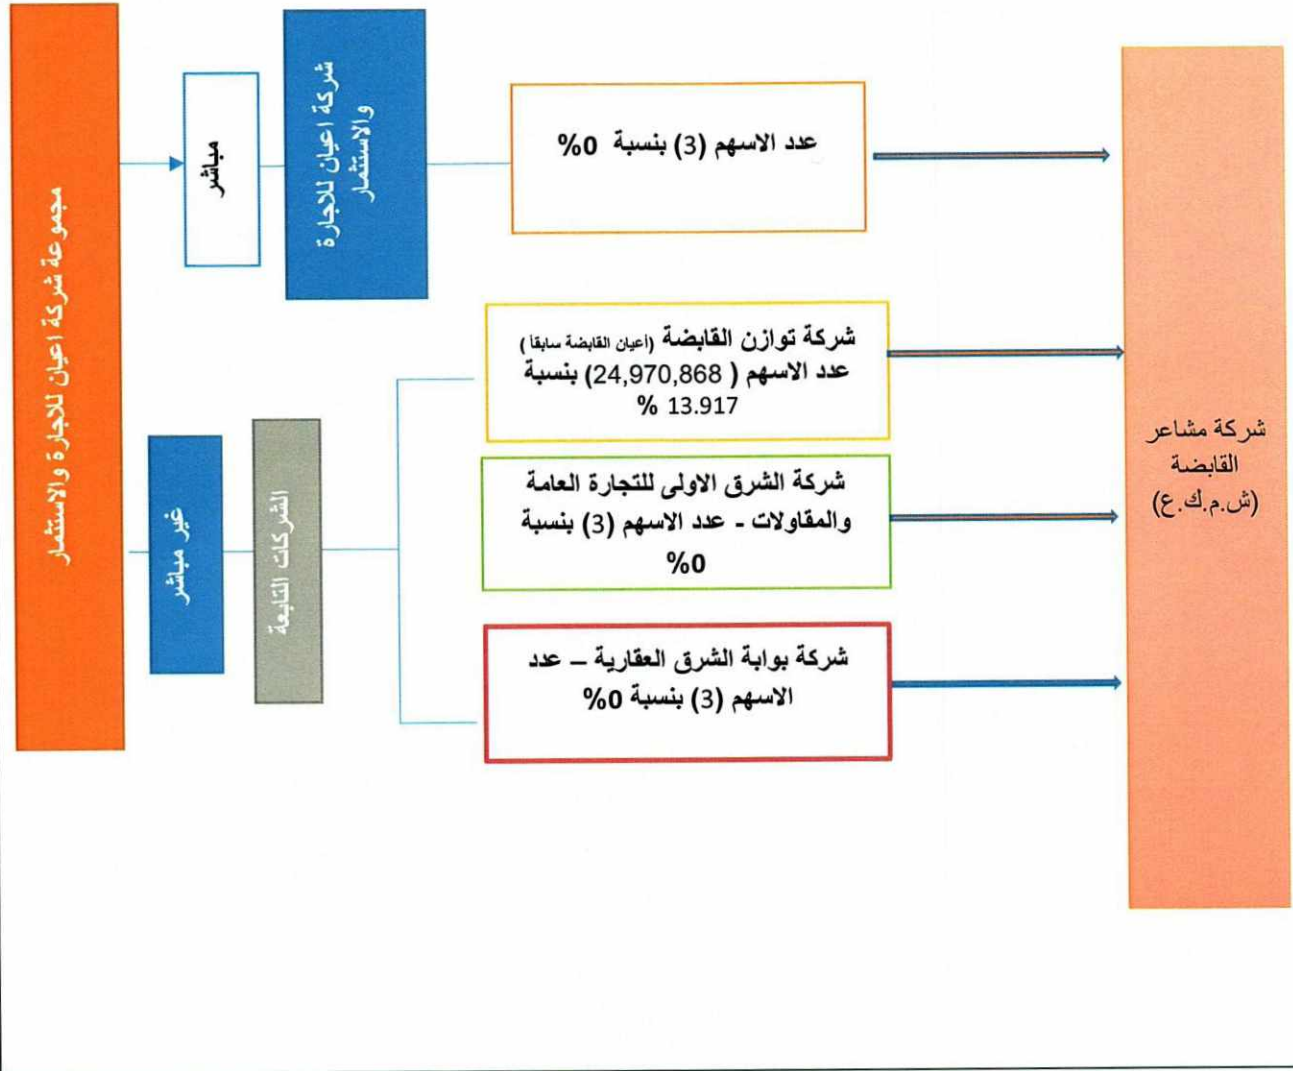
مجموعة شركة اعيان للاجارة والاستثمار

مباشر

شركة اعيان للاجارة والاستثمار

عدد الاسهم (3) بنسبة %0

غير مباشر

الشركات التابعة

شركة توازن القابضة (اعيان القابضة سابقا) عدد الاسهم ( 24,970,868) بنسبة % 13.917

شركة الشرق الاولى للتجارة العامة والمقاولات - عدد الاسهم (3) بنسبة %0

شركة بوابة الشرق العقارية – عدد الاسهم (3) بنسبة %0

شركة مشاعر القابضة (ش.م.ك.ع)